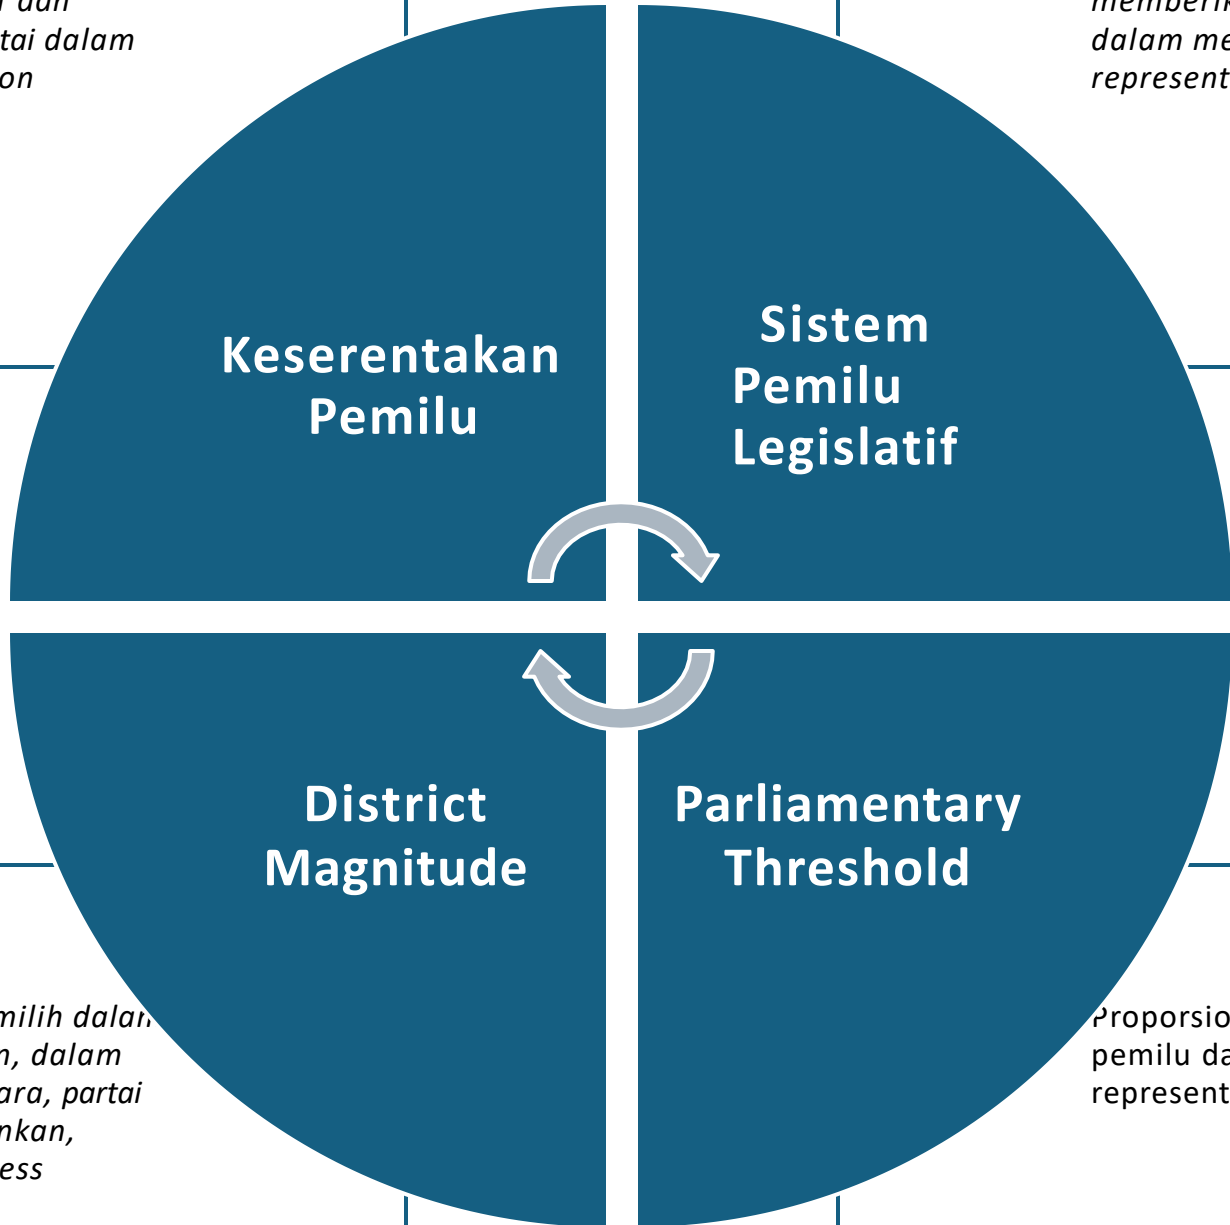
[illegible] dan
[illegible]tai dalam
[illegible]on

memberi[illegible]
dalam me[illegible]
represent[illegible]

Keserentakan Pemilu

Sistem Pemilu Legislatif

District Magnitude

Parliamentary Threshold

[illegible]milih dala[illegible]
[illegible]n, dalam
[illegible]ara, partai
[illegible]nkan,
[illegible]ess

Proporsio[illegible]
pemilu da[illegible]
represent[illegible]